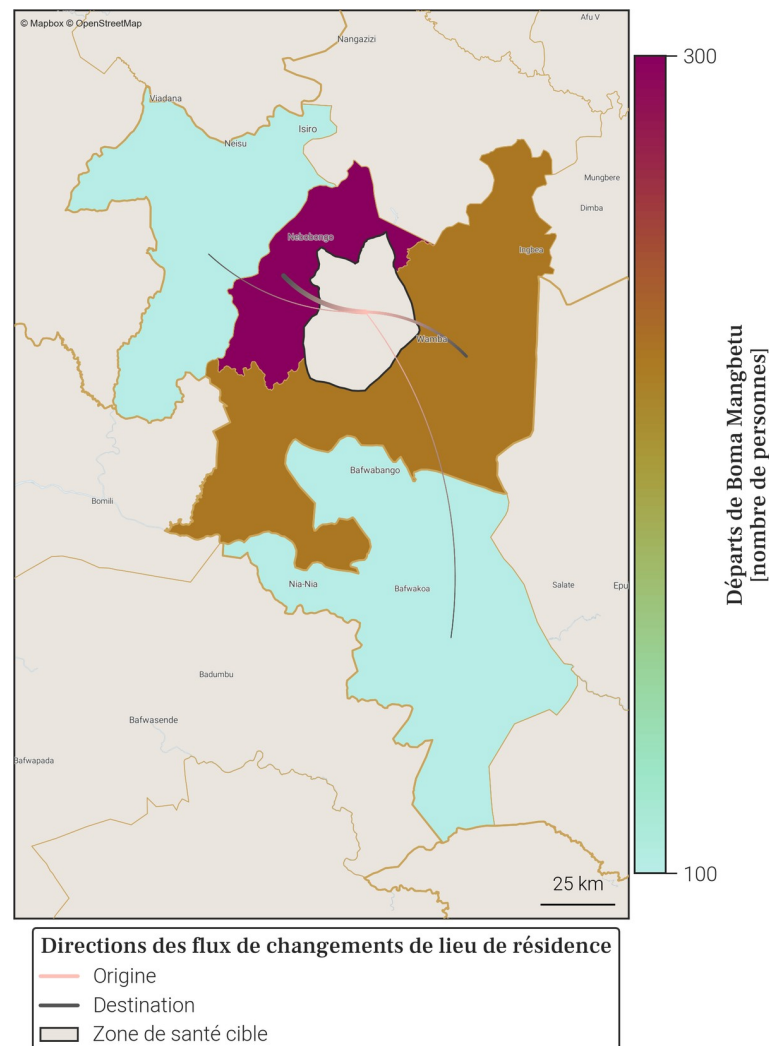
© Mapbox © OpenStreetMap
Afu V
Nangazizi
Viadana
Isiro
Neisu
Mungbere
Dimba
Nebobongo
Ingbea
Wamba
Bafwabango
Bomili
Nia-Nia
Bafwakoa
Salate
Epu
Badumbu
Bafwasende
Bafwapada
25 km

300
100
Départs de Boma Mangbetu [nombre de personnes]

Directions des flux de changements de lieu de résidence
Origine
Destination
Zone de santé cible